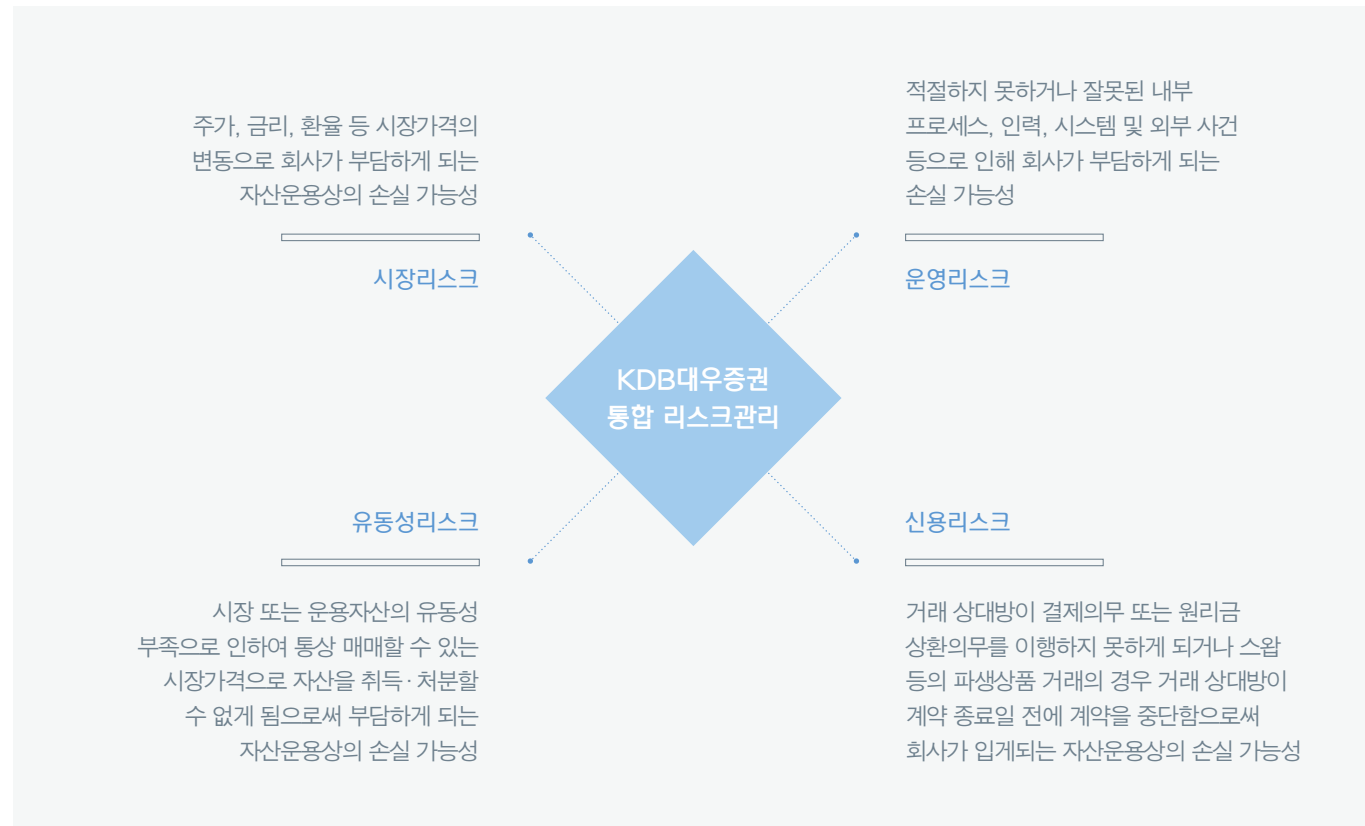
주가, 금리, 환율 등 시장가격의 변동으로 회사가 부담하게 되는 자산운용상의 손실 가능성

시장리스크

적절하지 못하거나 잘못된 내부 프로세스, 인력, 시스템 및 외부 사건 등으로 인해 회사가 부담하게 되는 손실 가능성

운영리스크

KDB대우증권
통합 리스크관리

유동성리스크

시장 또는 운용자산의 유동성 부족으로 인하여 통상 매매할 수 있는 시장가격으로 자산을 취득 · 처분할 수 없게 됨으로써 부담하게 되는 자산운용상의 손실 가능성

신용리스크

거래 상대방이 결제의무 또는 원리금 상환의무를 이행하지 못하게 되거나 스왑 등의 파생상품 거래의 경우 거래 상대방이 계약 종료일 전에 계약을 중단함으로써 회사가 입게되는 자산운용상의 손실 가능성